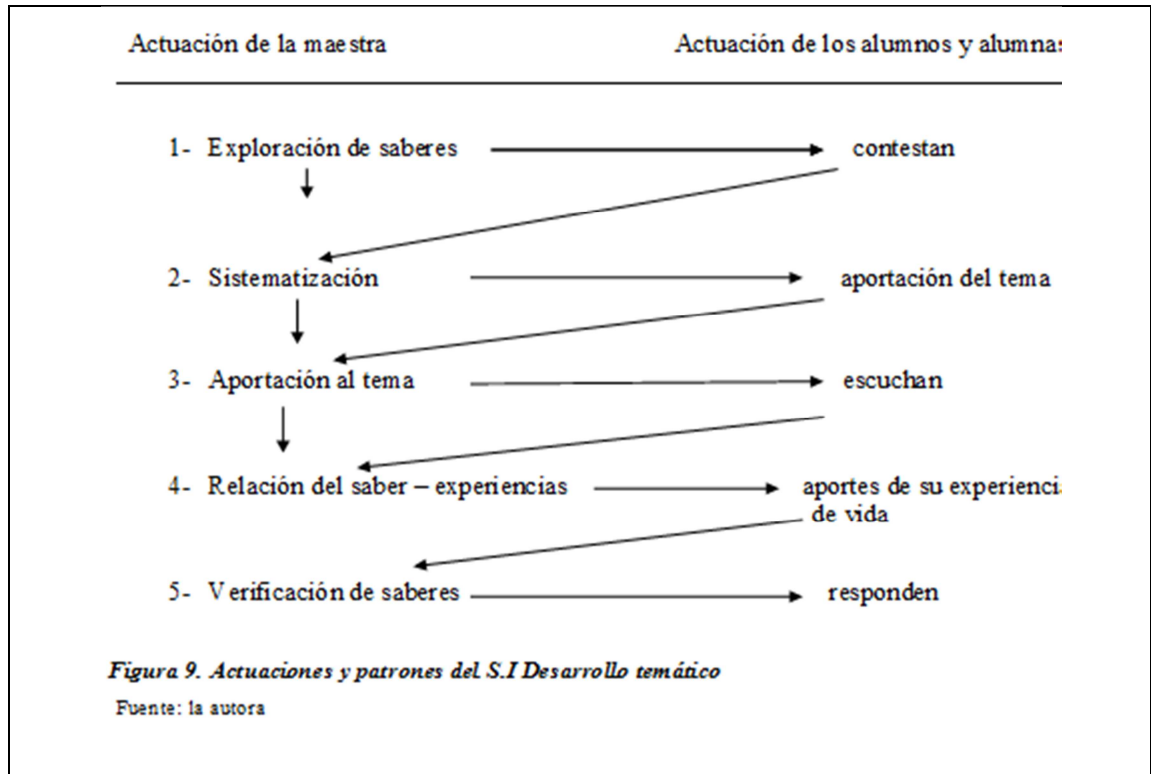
Actuación de la maestra

Actuación de los alumnos y alumnas

1- Exploración de saberes → contestan

2- Sistematización → aportación del tema

3- Aportación al tema → escuchan

4- Relación del saber – experiencias → aportes de su experiencia de vida

5- Verificación de saberes → responden

*Figura 9. Actuaciones y patrones del S.I Desarrollo temático*

Fuente: la autora